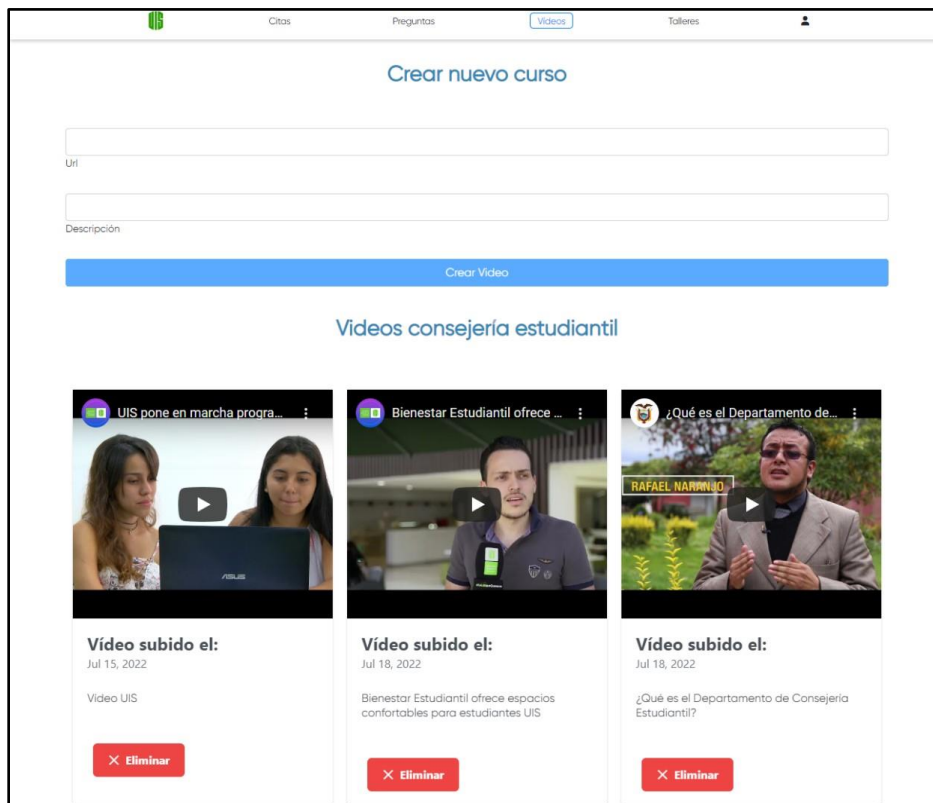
Citas Preguntas Videos Talleres

Crear nuevo curso

Url

Descripción

Crear Video

Videos consejería estudiantil

UIS pone en marcha progra...

RAFAEL NARANJO

Vídeo subido el:
Jul 15, 2022

Video UIS

✕ Eliminar

Bienestar Estudiantil ofrece ...

Vídeo subido el:
Jul 18, 2022

Bienestar Estudiantil ofrece espacios confortables para estudiantes UIS

✕ Eliminar

¿Qué es el Departamento de...

Vídeo subido el:
Jul 18, 2022

¿Qué es el Departamento de Consejería Estudiantil?

✕ Eliminar